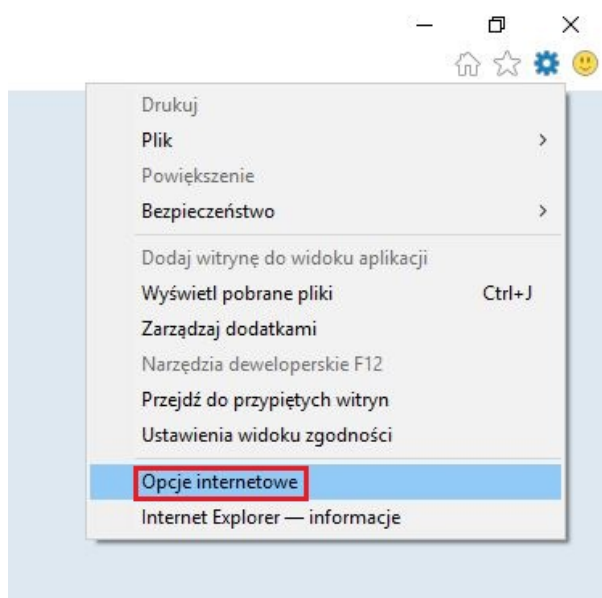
Drukuj
Plik >
Powiększenie
Bezpieczeństwo >
Dodaj witrynę do widoku aplikacji
Wyświetl pobrane pliki Ctrl+J
Zarządzaj dodatkami
Narzędzia deweloperskie F12
Przejdź do przypiętych witryn
Ustawienia widoku zgodności
Opcje internetowe
Internet Explorer — informacje